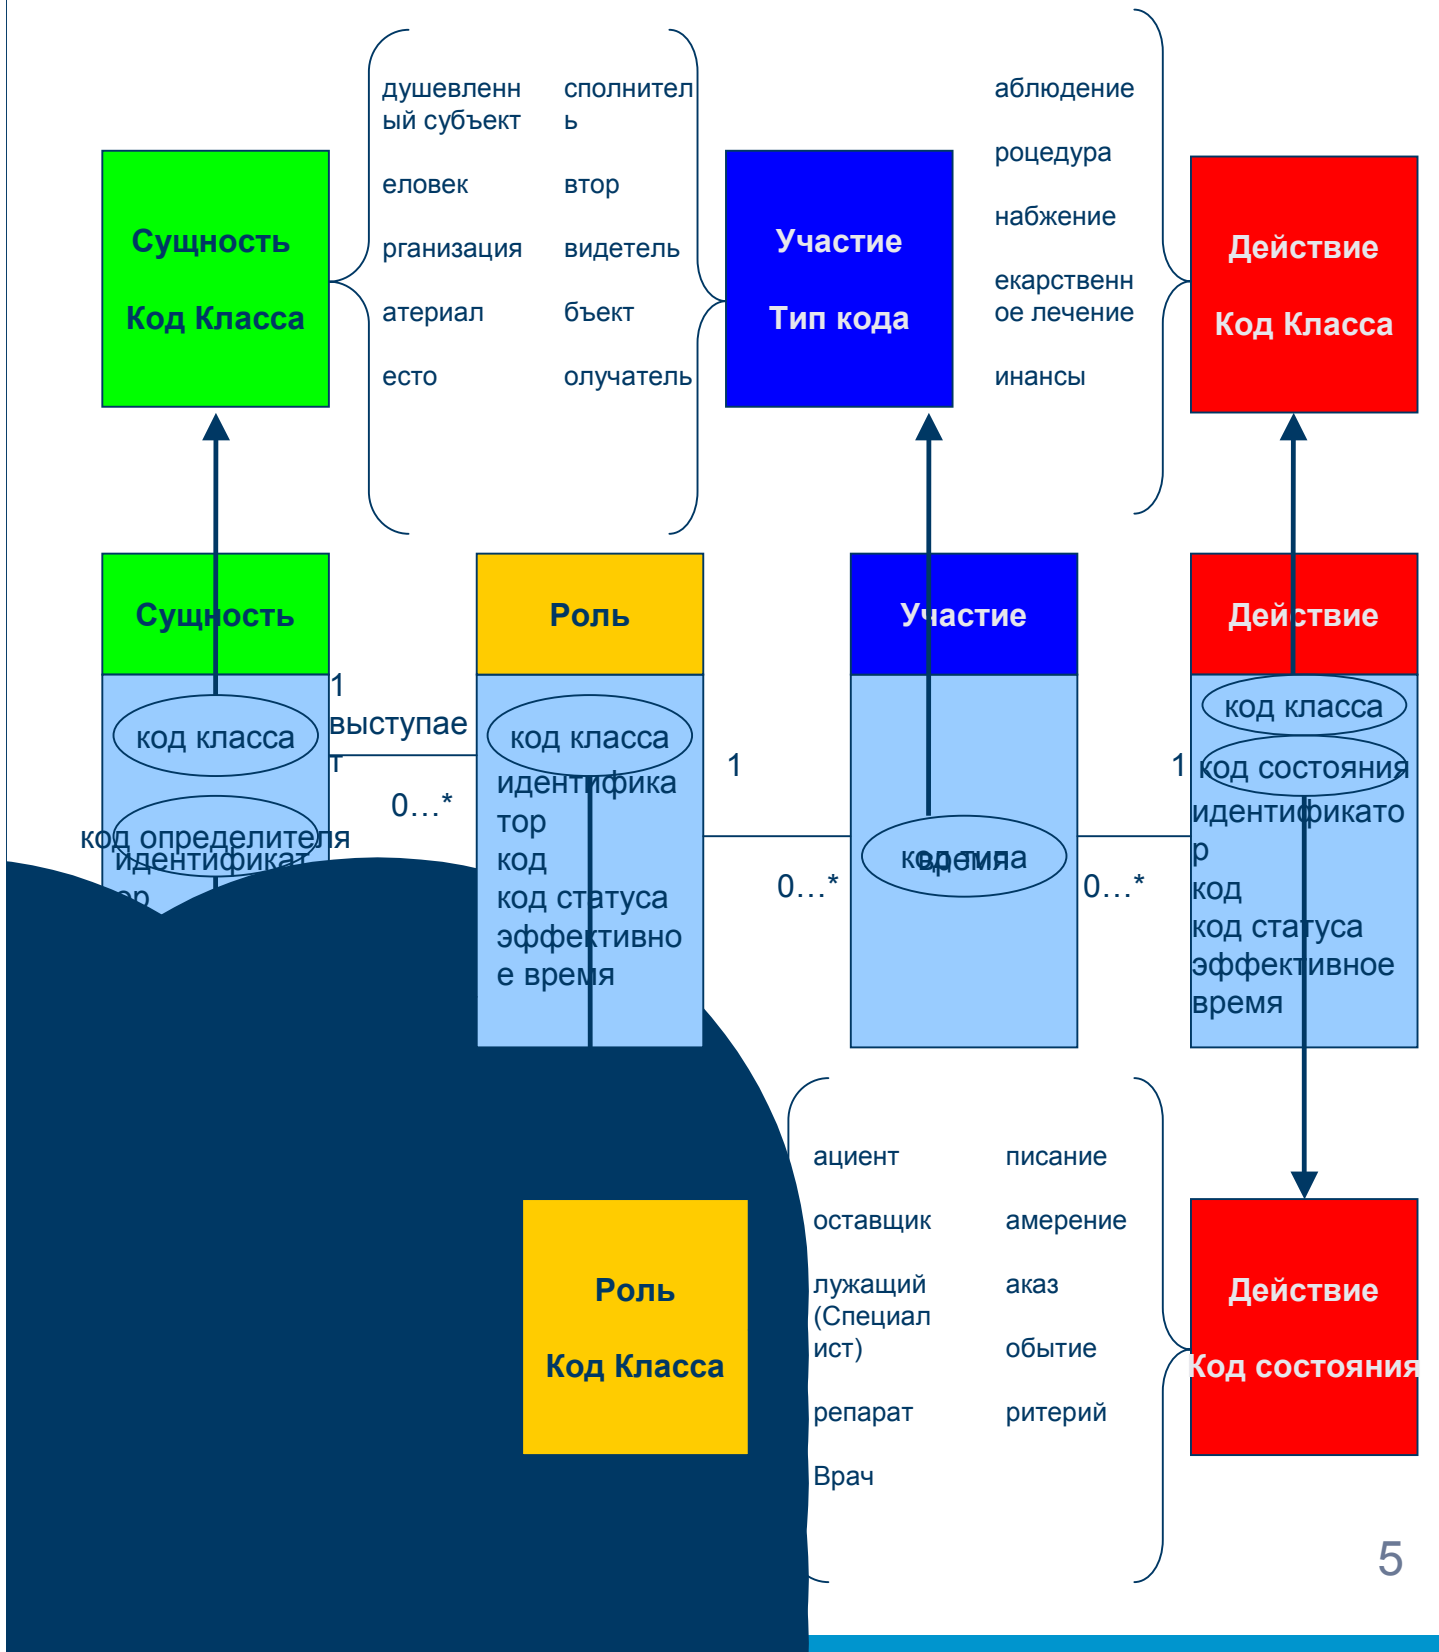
Сущность

Код Класса

душевленный субъект

еловек

рганизация

атериал

есто

сполнитель

втор

видетель

бъект

олучатель

Участие

Тип кода

аблюдение

роцедура

набжение

екарственное лечение

инансы

Действие

Код Класса

Сущность

код класса

код определителя

идентификатор

1

выступает

0…*

Роль

код класса

идентификатор

код

код статуса

эффективное время

1

0…*

Участие

код типа

время

1

0…*

Действие

код класса

код состояния

идентификатор

код

код статуса

эффективное время

Роль

Код Класса

ациент

оставщик

лужащий (Специалист)

репарат

Врач

писание

амерение

аказ

обытие

ритерий

Действие

Код состояния

5